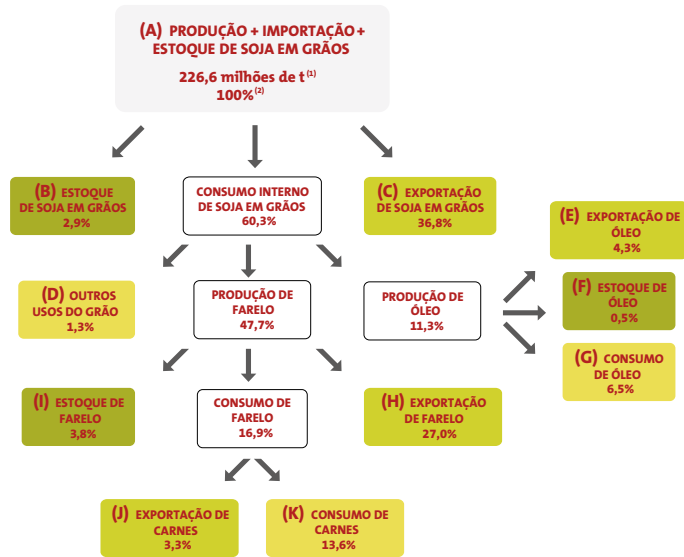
(A) PRODUÇÃO + IMPORTAÇÃO + ESTOQUE DE SOJA EM GRÃOS
226,6 milhões de t $^{(1)}$
100% $^{(2)}$

(B) ESTOQUE DE SOJA EM GRÃOS
2,9%

CONSUMO INTERNO DE SOJA EM GRÃOS
60,3%

(C) EXPORTAÇÃO DE SOJA EM GRÃOS
36,8%

(E) EXPORTAÇÃO DE ÓLEO
4,3%

(D) OUTROS USOS DO GRÃO
1,3%

PRODUÇÃO DE FARELO
47,7%

PRODUÇÃO DE ÓLEO
11,3%

(F) ESTOQUE DE ÓLEO
0,5%

(G) CONSUMO DE ÓLEO
6,5%

(I) ESTOQUE DE FARELO
3,8%

CONSUMO DE FARELO
16,9%

(H) EXPORTAÇÃO DE FARELO
27,0%

(J) EXPORTAÇÃO DE CARNES
3,3%

(K) CONSUMO DE CARNES
13,6%